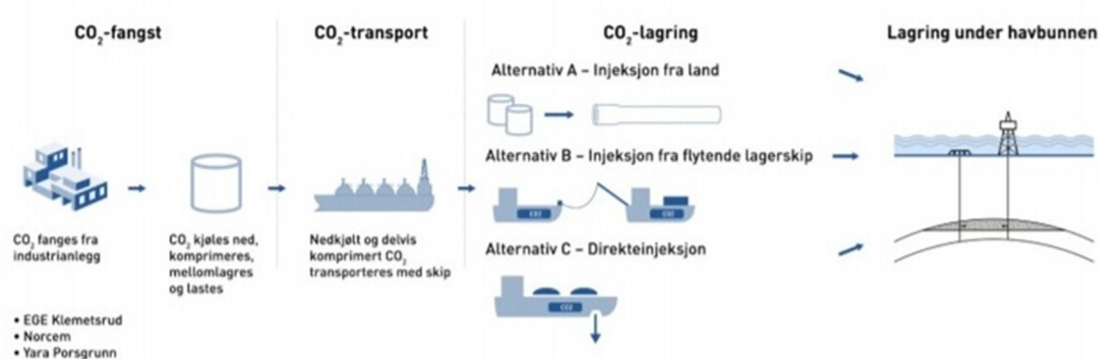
$CO_2$-fangst

$CO_2$ fanges fra industrianlegg

• EGE Klemetsrud
• Norcem
• Yara Porsgrunn

$CO_2$ kjøles ned, komprimeres, mellomlagres og lastes

$CO_2$-transport

Nedkjølt og delvis komprimert $CO_2$ transporteres med skip

$CO_2$-lagring

Alternativ A – Injeksjon fra land

Alternativ B – Injeksjon fra flytende lagerskip

$CO_2$

$CO_2$

Alternativ C – Direkteinjeksjon

$CO_2$

Lagring under havbunnen